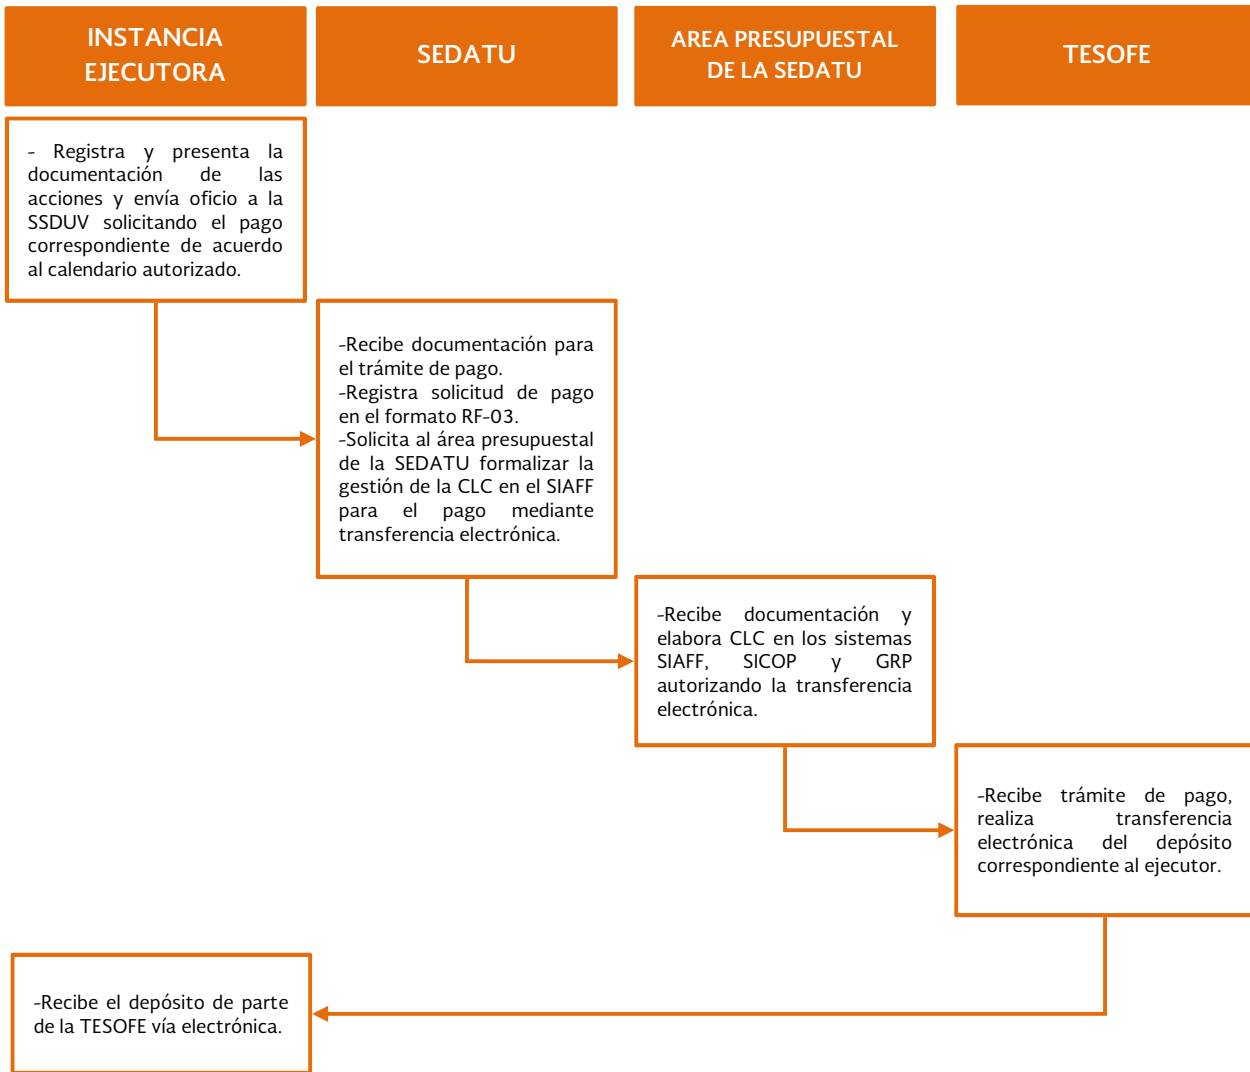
INSTANCIA EJECUTORA

SEDATU

AREA PRESUPUESTAL DE LA SEDATU

TESOFE

- Registra y presenta la documentación de las acciones y envía oficio a la SSDUV solicitando el pago correspondiente de acuerdo al calendario autorizado.

-Recibe documentación para el trámite de pago.
-Registra solicitud de pago en el formato RF-03.
-Solicita al área presupuestal de la SEDATU formalizar la gestión de la CLC en el SIAFF para el pago mediante transferencia electrónica.

-Recibe documentación y elabora CLC en los sistemas SIAFF, SICOP y GRP autorizando la transferencia electrónica.

-Recibe trámite de pago, realiza transferencia electrónica del depósito correspondiente al ejecutor.

-Recibe el depósito de parte de la TESOFE vía electrónica.